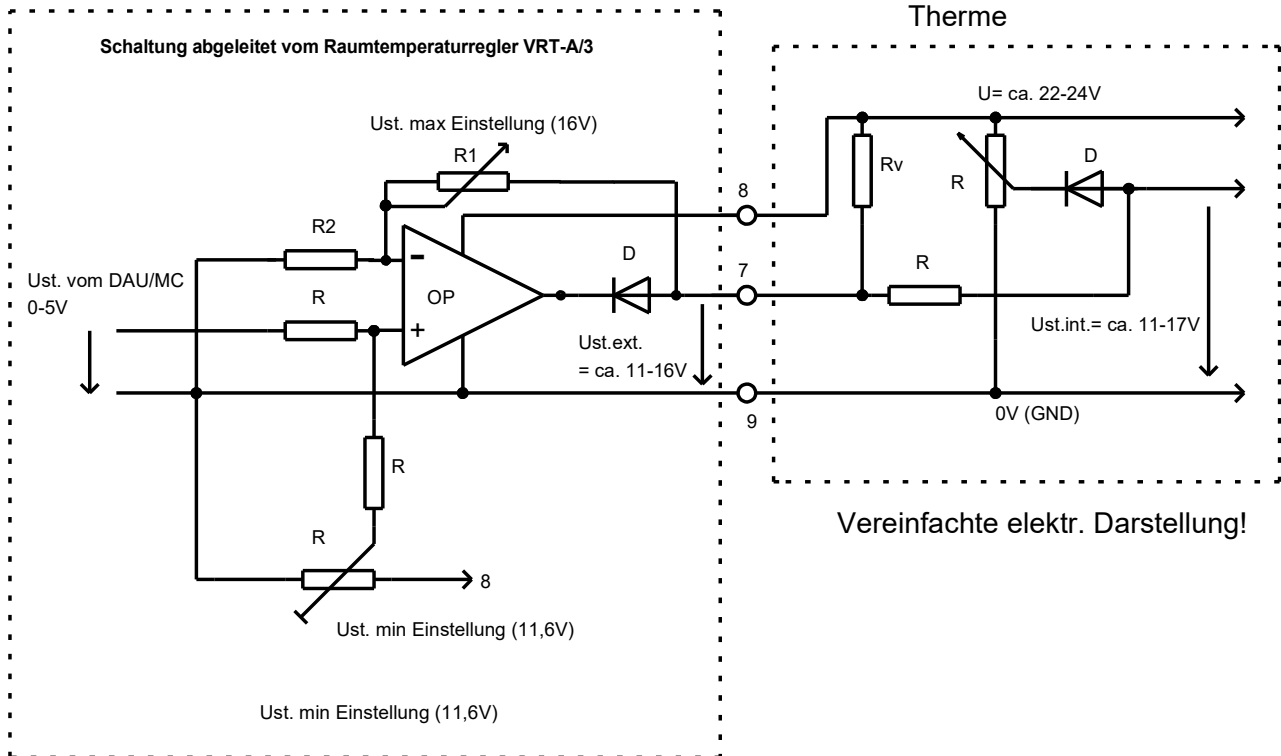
Schaltung abgeleitet vom Raumtemperaturregler VRT-A/3

Therme

U= ca. 22-24V

Ust. max Einstellung (16V)

R1

Rv

R

D

8

R2

D

7

R

Ust. vom DAU/MC 0-5V

R

OP

Ust.int.= ca. 11-17V

Ust.ext. = ca. 11-16V

9

0V (GND)

R

Vereinfachte elektr. Darstellung!

R

8

Ust. min Einstellung (11,6V)

Ust. min Einstellung (11,6V)